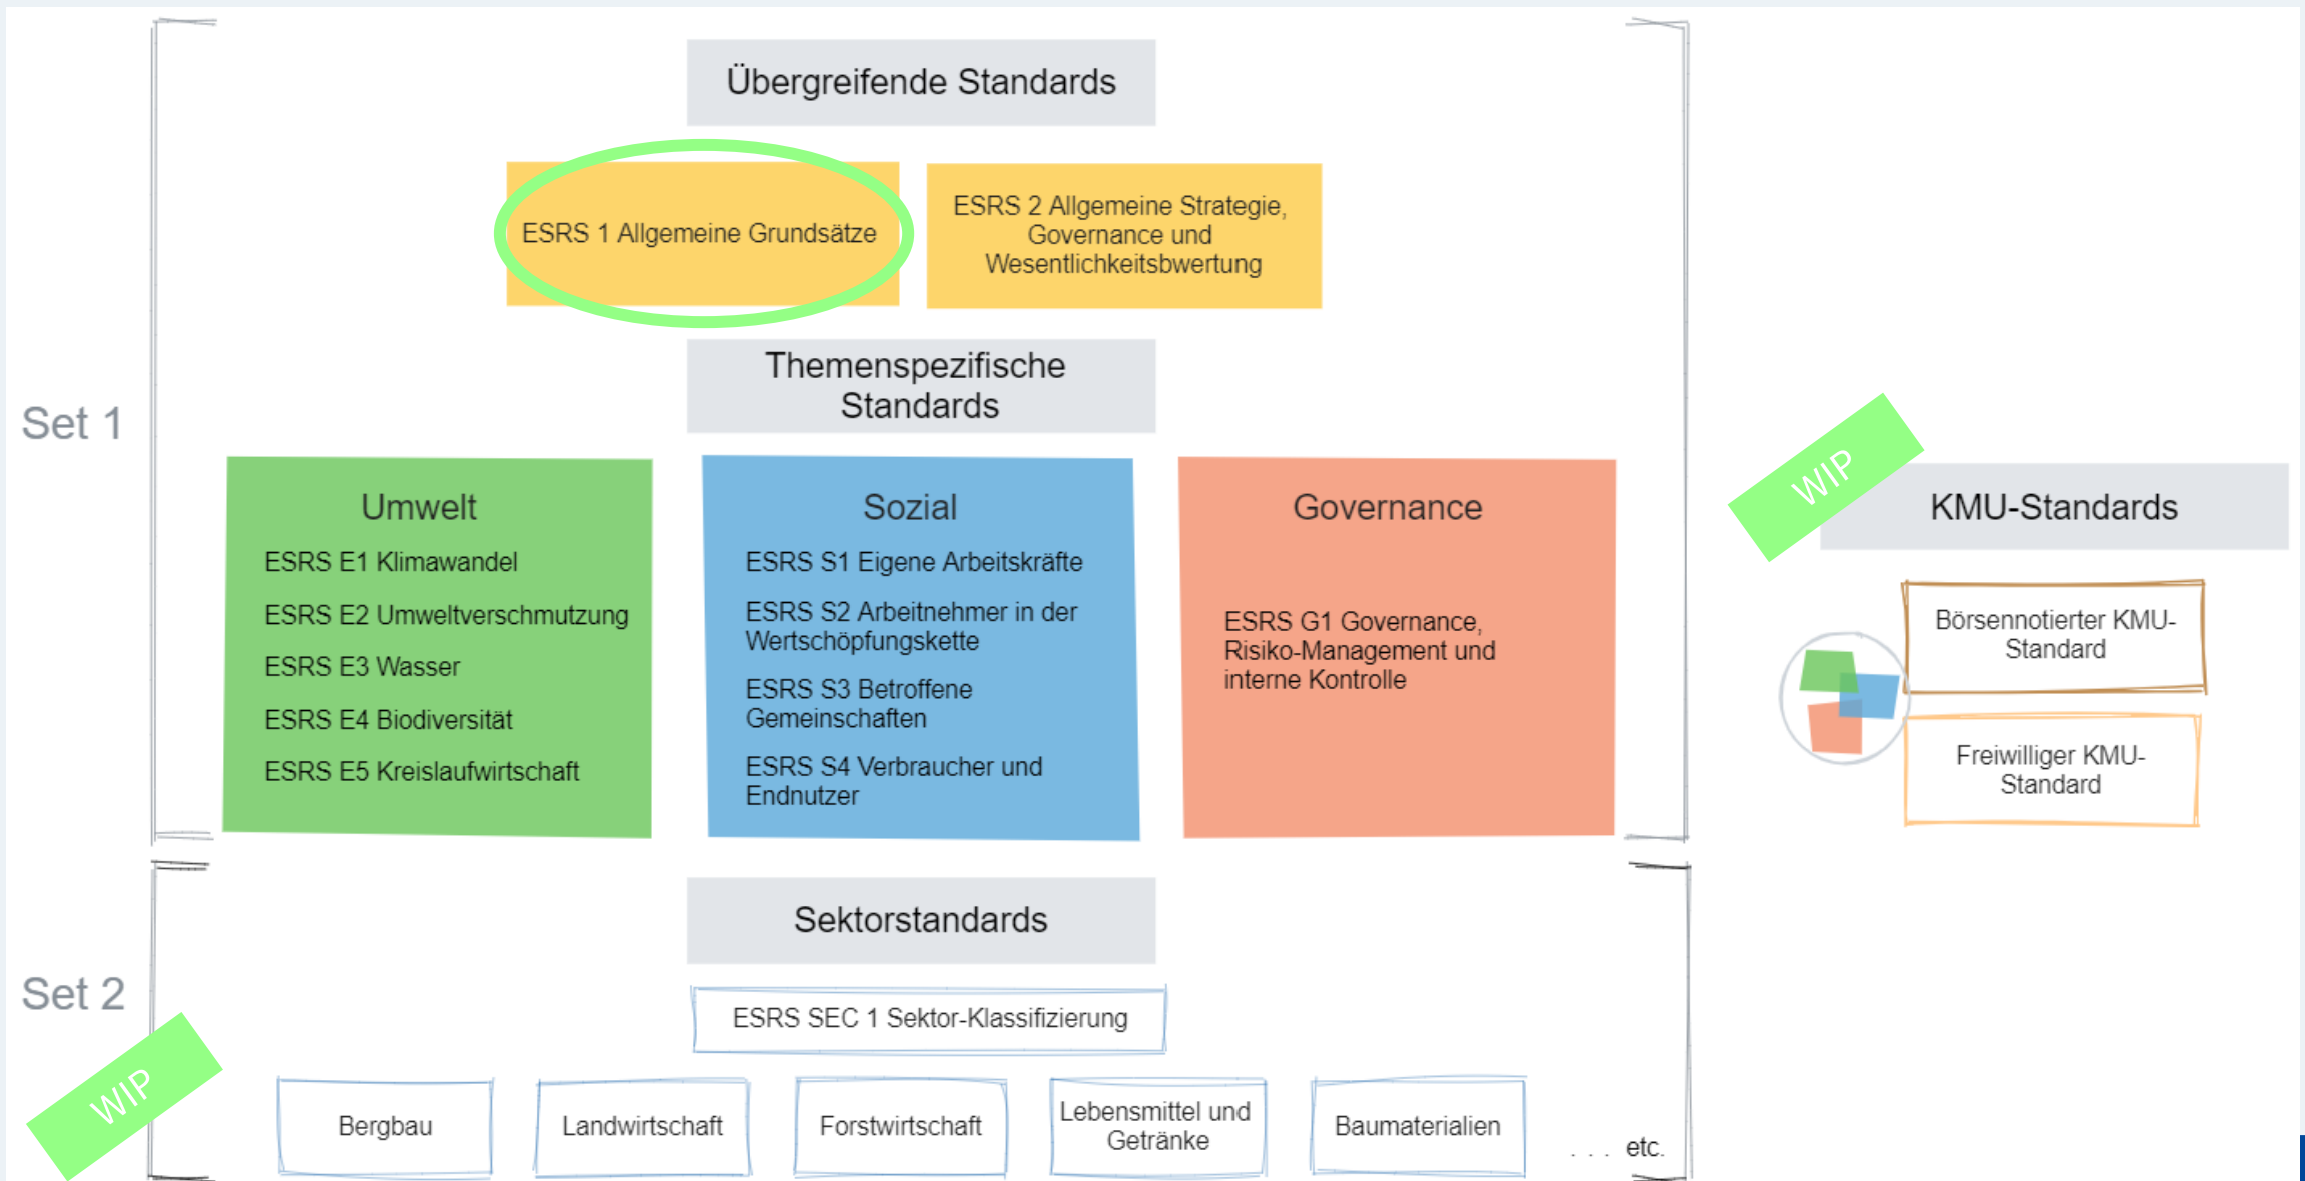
Set 1

Übergreifende Standards

ESRS 1 Allgemeine Grundsätze

ESRS 2 Allgemeine Strategie, Governance und Wesentlichkeitsbwertung

Themenspezifische Standards

Umwelt
ESRS E1 Klimawandel
ESRS E2 Umweltverschmutzung
ESRS E3 Wasser
ESRS E4 Biodiversität
ESRS E5 Kreislaufwirtschaft

Sozial
ESRS S1 Eigene Arbeitskräfte
ESRS S2 Arbeitnehmer in der Wertschöpfungskette
ESRS S3 Betroffene Gemeinschaften
ESRS S4 Verbraucher und Endnutzer

Governance
ESRS G1 Governance, Risiko-Management und interne Kontrolle

WIP

KMU-Standards

Börsennotierter KMU-Standard

Freiwilliger KMU-Standard

Set 2

WIP

Sektorstandards

ESRS SEC 1 Sektor-Klassifizierung

Bergbau

Landwirtschaft

Forstwirtschaft

Lebensmittel und Getränke

Baumaterialien

. . . etc.